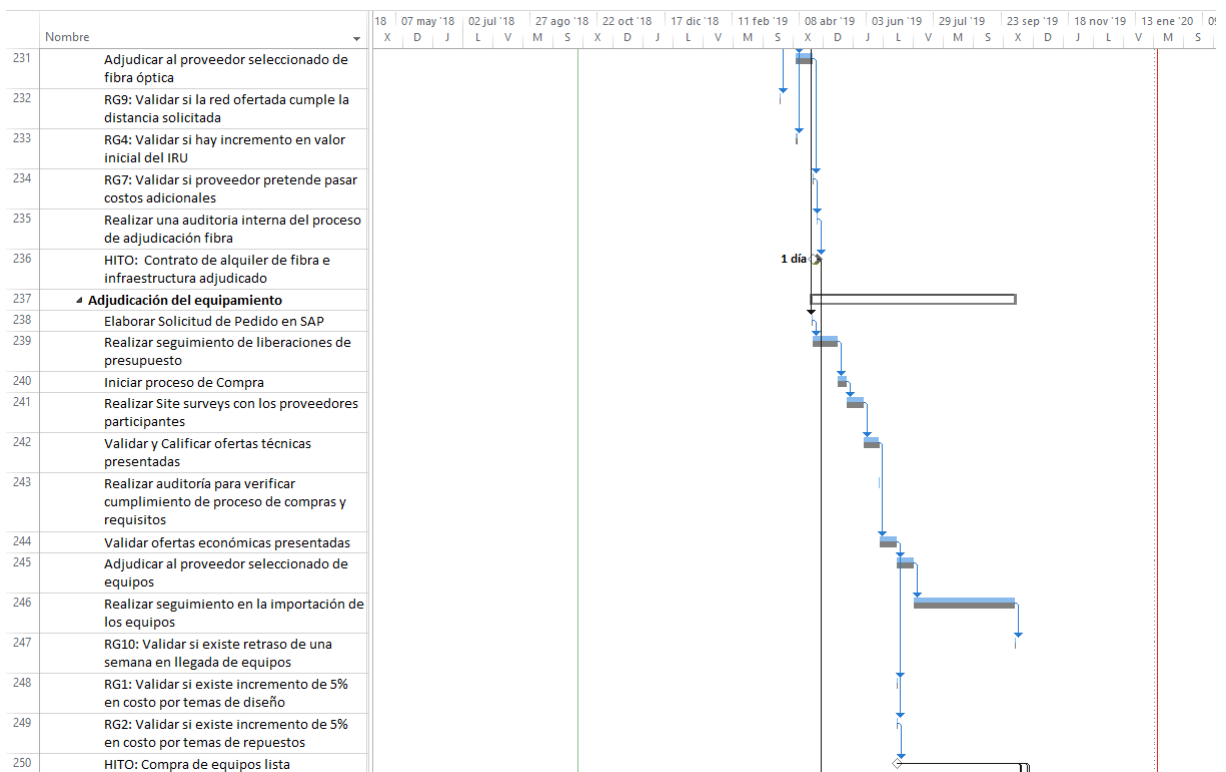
| | Nombre |
|---|---|
| 231 | Adjudicar al proveedor seleccionado de fibra óptica |
| 232 | RG9: Validar si la red ofertada cumple la distancia solicitada |
| 233 | RG4: Validar si hay incremento en valor inicial del IRU |
| 234 | RG7: Validar si proveedor pretende pasar costos adicionales |
| 235 | Realizar una auditoria interna del proceso de adjudicación fibra |
| 236 | HITO: Contrato de alquiler de fibra e infraestructura adjudicado |
| 237 | Adjudicación del equipamiento |
| 238 | Elaborar Solicitud de Pedido en SAP |
| 239 | Realizar seguimiento de liberaciones de presupuesto |
| 240 | Iniciar proceso de Compra |
| 241 | Realizar Site surveys con los proveedores participantes |
| 242 | Validar y Calificar ofertas técnicas presentadas |
| 243 | Realizar auditoría para verificar cumplimiento de proceso de compras y requisitos |
| 244 | Validar ofertas económicas presentadas |
| 245 | Adjudicar al proveedor seleccionado de equipos |
| 246 | Realizar seguimiento en la importación de los equipos |
| 247 | RG10: Validar si existe retraso de una semana en llegada de equipos |
| 248 | RG1: Validar si existe incremento de 5% en costo por temas de diseño |
| 249 | RG2: Validar si existe incremento de 5% en costo por temas de repuestos |
| 250 | HITO: Compra de equipos lista |

18 | 07 may '18 | 02 jul '18 | 27 ago '18 | 22 oct '18 | 17 dic '18 | 11 feb '19 | 08 abr '19 | 03 jun '19 | 29 jul '19 | 23 sep '19 | 18 nov '19 | 13 ene '20 | 0

X D J L V M S X D J L V M S X D J L V M S X D J L V M S

1 día